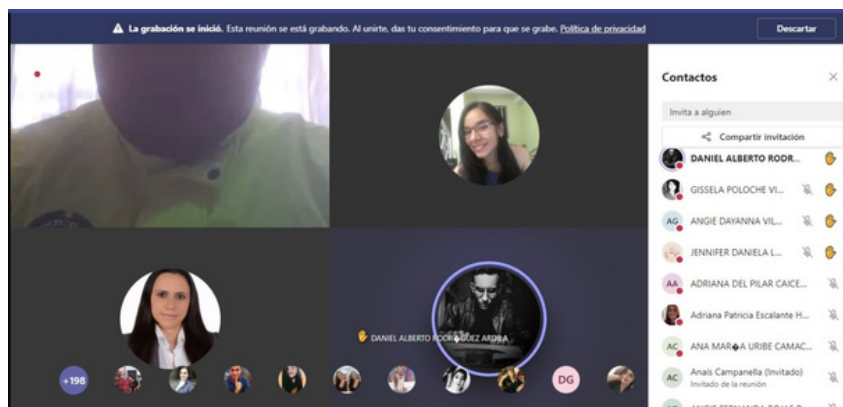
La grabación se inició. Esta reunión se está grabando. Al unirte, das tu consentimiento para que se grabe. Política de privacidad

Descartar

Contactos

Invita a alguien

Compartir invitación

DANIEL ALBERTO RODR...

GISSELA POLOCHE VI...

AG ANGIE DAYANNA VIL...

JENNIFER DANIELA L...

AA ADRIANA DEL PILAR CAICE...

Adriana Patricia Escalante H...

AC ANA MAR�A URIBE CAMAC...

AC Anaís Campanella (Invitado)
Invitado de la reunión

DANIEL ALBERTO RODRÍGUEZ ARDILA

+198

DG